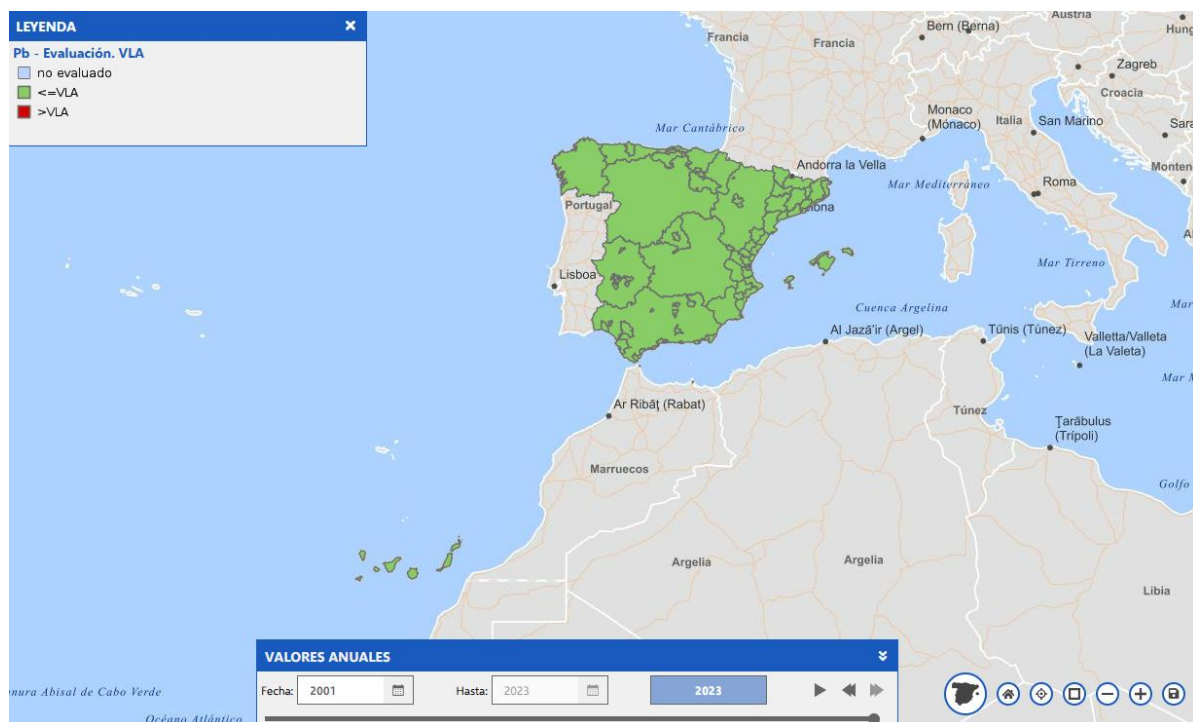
LEYENDA
Pb - Evaluación. VLA
no evaluado
<=VLA
>VLA

Francia
Francia
Bern (Berna)
Austria
Hung
Zagreb
Croacia
Monaco (Mónaco)
Italia
San Marino
Sara
Monten
Mar Cantábrico
Andorra la Vella
Mar Mediterráneo
Roma
Portugal
lona
Lisboa
Mar Tirreno
Cuenca Argelina
Mar
Al Jazā'ir (Argel)
Tūnis (Túnez)
Valletta/Valleta (La Valeta)
Mar M
Ar Ribāṭ (Rabat)
Túnez
Ṭarābulus (Trípoli)
Marruecos
Golfo
Argelia
Argelia
Libia

VALORES ANUALES
Fecha: 2001
Hasta: 2023
2023
nura Abisal de Cabo Verde
Océano Atlántico